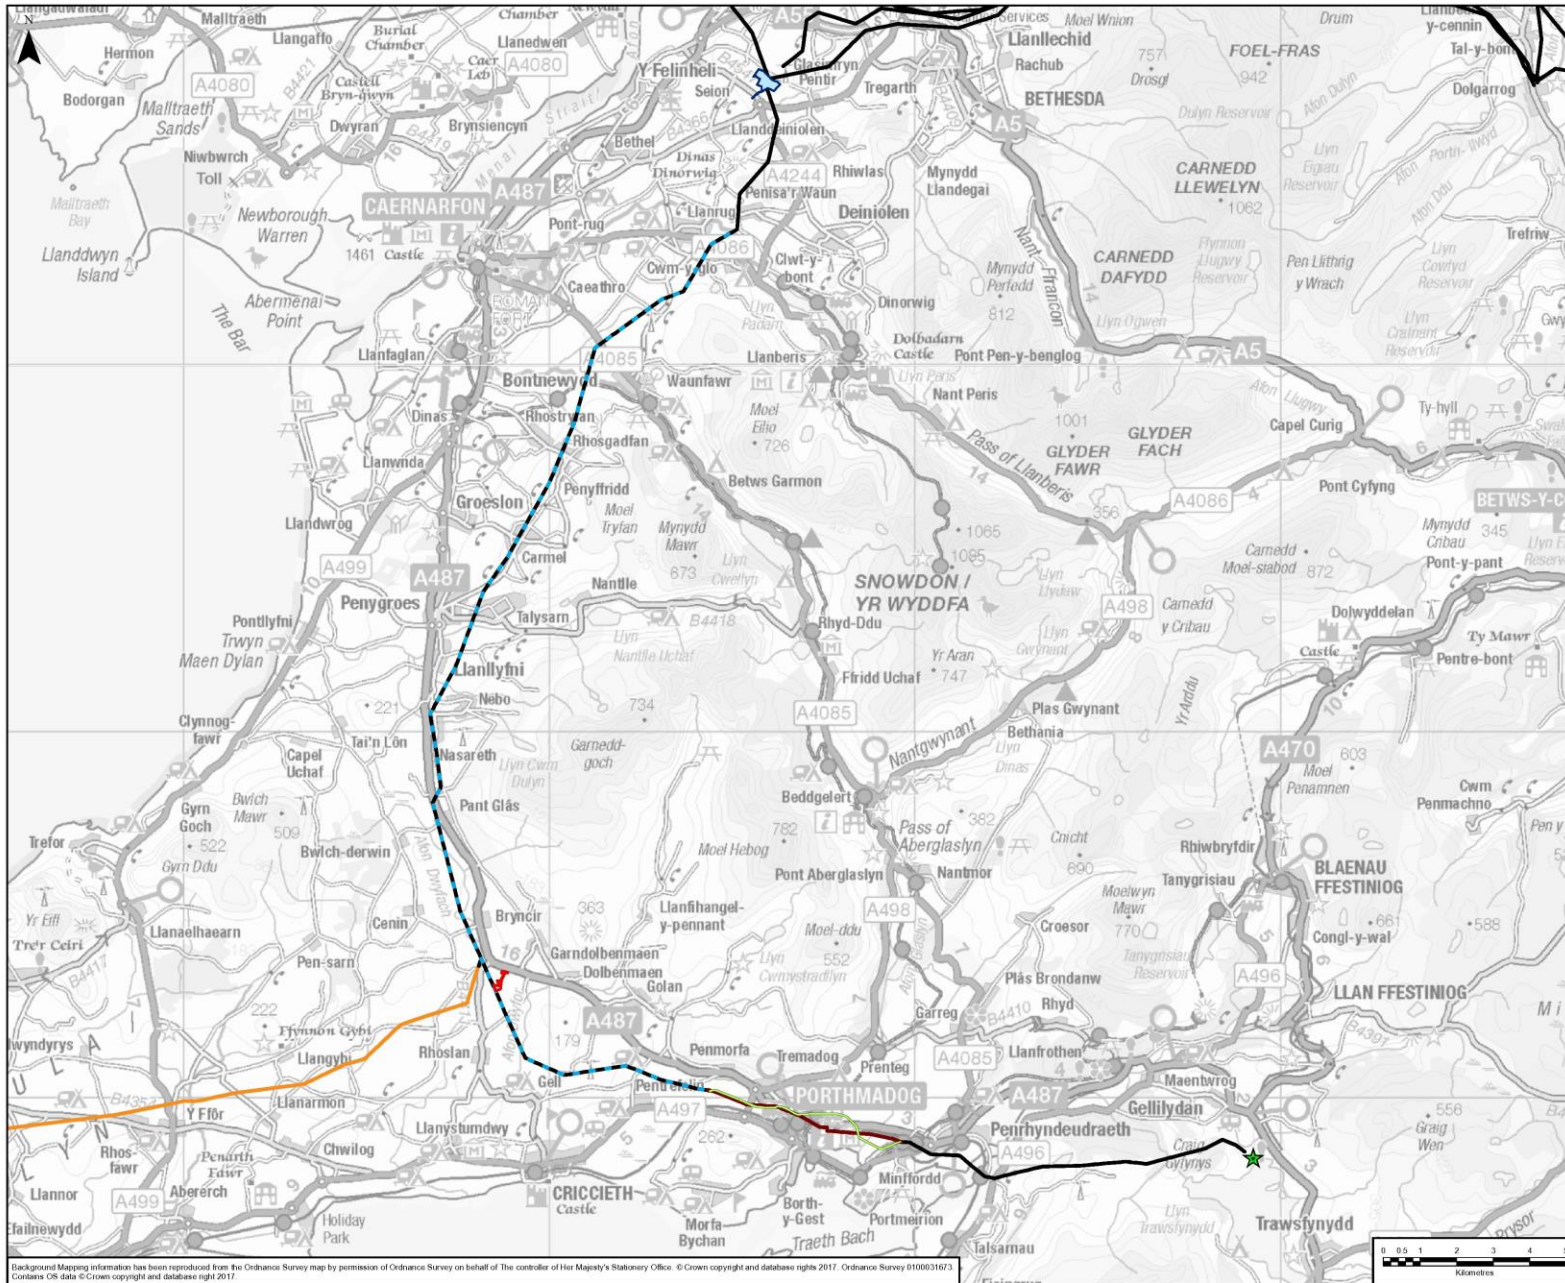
N

Llangadwaladr
Malltraeth
Burial Chamber
Chamber
Llangaffo
Llanedwen
Hermon
Castell Bryn-gwyn
Caer Leb
A4080
A4080
Bodorgan
Malltraeth Sands
Dwyran
Brynsiencyn
Y Felinheli
Seion
Glasinfryn
Pentir
Tregarth
Llanllechid
Rachub
BETHESDA
Moel Wnion
Drum
757
Drosgl
FOEL-FRAS
942
Llanbedr-y-cennin
Tal-y-bont
Dolgarrog
Menai Strait
Bethel
Llanddeiniolen
Dinas Dinorwig
A4244
Penisa'r Waun
Rhiwlas
Mynydd Llandegai
A5
Dulyn Reservoir
Afon Dulyn
CARNEDD LLEWELYN
1062
Llyn Eigiau Reservoir
Afon Porth-llwyd
Afon Ddu
Niwbwrch
Toll
Malltraeth Bay
Newborough Warren
CAERNARFON
A487
1461 Castle
Llanddwyn Island
Pont-rug
Llanrug
Deiniolen
A4086
Cwm-y-glo
Clwt-y-bont
Caeathro
Abermenai Point
The Bar
ROMAN FORT
Dinorwig
Llyn Padarn
Nant Ffrancon
CARNEDD DAFYDD
Mynydd Perfedd
812
Ffynnon Llugwy Reservoir
Pen Llithrig y Wrach
Llyn Cowlyd Reservoir
Llyn Crafnant Reservoir
Trefriw
Gwy
Llanfaglan
A4085
Llanberis
Dolbadarn Castle
Llyn Peris
Pont Pen-y-benglog
Llyn Ogwen
A5
Bontnewydd
Waunfawr
Moel Eilio
726
Nant Peris
Afon Llugwy
Capel Curig
Ty-hyll
Dinas
Rhostryfan
Rhosgadfan
Pass of Llanberis
1001
GLYDER FAWR
GLYDER FACH
Llanwnda
Betws Garmon
Penyffridd
Groeslon
Moel Tryfan
Mynydd Mawr
673
Llyn Cwellyn
356
A4086
Pont Cyfyng
BETWS-Y-C
Llandwrog
Carmel
1065
1085
SNOWDON / YR WYDDFA
Llyn Llydaw
Carnedd Moel-siabod 872
Mynydd Cribau 345
Pont-y-pant
A499
A487
Penygroes
Nantlle
Talysarn
B4418
Llyn Nantlle Uchaf
Rhyd-Ddu
A498
Carnedd y Cribau
Llyn Gwynant
Dolwyddelan
Castle
Ty Mawr
Pentre-bont
Pontllyfni
Trwyn Maen Dylan
Llanllyfni
Nebo
734
Ffridd Uchaf
Yr Aran 747
Plas Gwynant
Bethania
Llyn Dinas
Yr Arddu
221
Clynnog-fawr
Capel Uchaf
Tai'n Lôn
Nasareth
Llyn Cwm Dulyn
Garnedd-goch
A4085
Nantgwynant
A470
603
Moel Penamnen
Cwm Penmachno
Pen y
Trefor
Gyrn Goch
Bwlch Mawr
509
522
Gyrn Ddu
Pant Glâs
Bwlch-derwin
Afon Dwyfach
Beddgelert
782
Pass of Aberglaslyn
382
Moel Hebog
Cnicht
690
Rhiwbryfdir
BLAENAU FFESTINIOG
Pont Aberglaslyn
Nantmor
Tanygrisiau
Moelwyn Mawr
770
Yr Eifl
Tre'r Ceiri
Llanaelhaearn
Cenin
Bryncir
363
Llanfihangel-y-pennant
Moel-ddu
552
A498
Croesor
Tanygrisiau Reservoir
661
Congl-y-wal
588
B4417
Pen-sarn
16
Garndolbenmaen
Dolbenmaen
Golan
Llyn Cwmystradllyn
Afon Glaslyn
Plâs Brondanw
A496
LLAN FFESTINIOG
Mi
222
Ffynnon Gybi
A487
179
Garreg
B4410
Rhyd
Llwyndyrys
Llangybi
Rhoslan
Penmorfa
Tremadog
Prenteg
A4085
Llanfrothen
B4391
Y Ffôr
B4354
Llanarmon
Gell
Pentrefelin
A497
PORTHMADOG
A487
Maentwrog
Gellilydan
556
Graig Wen
Llanystumdwy
262
Penrhyndeudraeth
A496
Rhos-fawr
Penarth Fawr
Chwilog
Craig Gwynys
Llannor
A499
Abererch
CRICCIETH
Castle
Minffordd
Borth-y-Gest
Portmeirion
Llyn Trawsfynydd
Trawsfynydd
Prysor
Efailnewydd
Holiday Park
Morfa Bychan
Traeth Bach
Talsarnau
0 0.5 1 2 3 4
Kilometres

Background Mapping information has been reproduced from the Ordnance Survey map by permission of Ordnance Survey on behalf of The controller of Her Majesty's Stationery Office. © Crown copyright and database rights 2017. Ordnance Survey 0100031673. Contains OS data © Crown copyright and database right 2017.